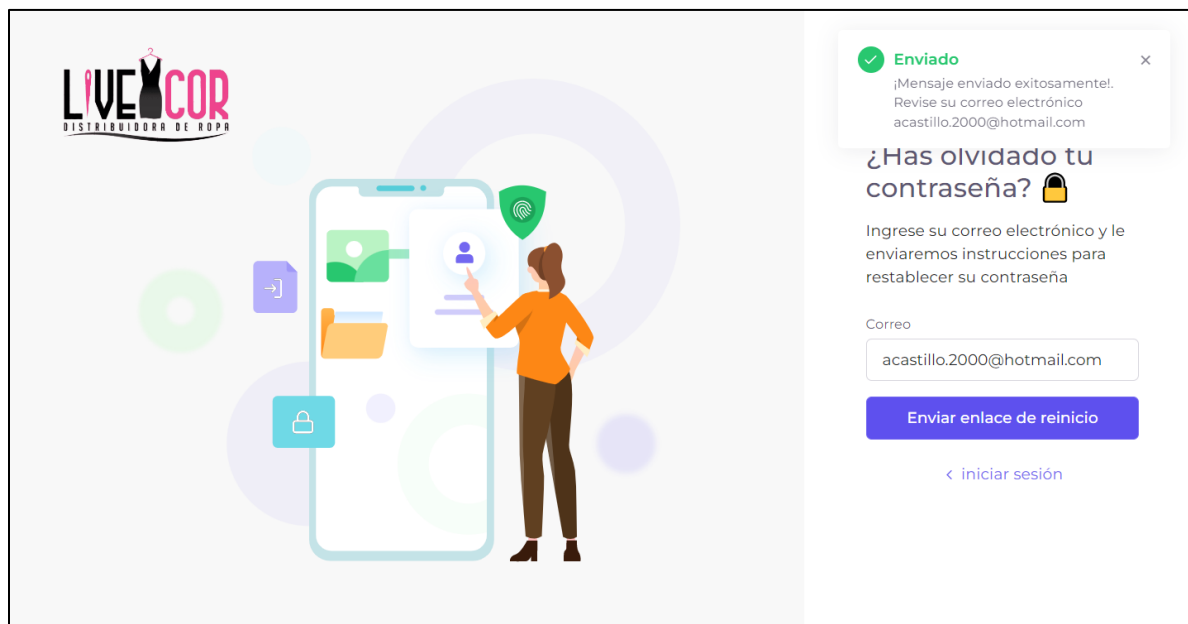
LIVECOR
DISTRIBUIDORA DE ROPA

Enviado
¡Mensaje enviado exitosamente!. Revise su correo electrónico acastillo.2000@hotmail.com

×

¿Has olvidado tu contraseña? 🔒

Ingrese su correo electrónico y le enviaremos instrucciones para restablecer su contraseña

Correo

acastillo.2000@hotmail.com

Enviar enlace de reinicio

‹ iniciar sesión